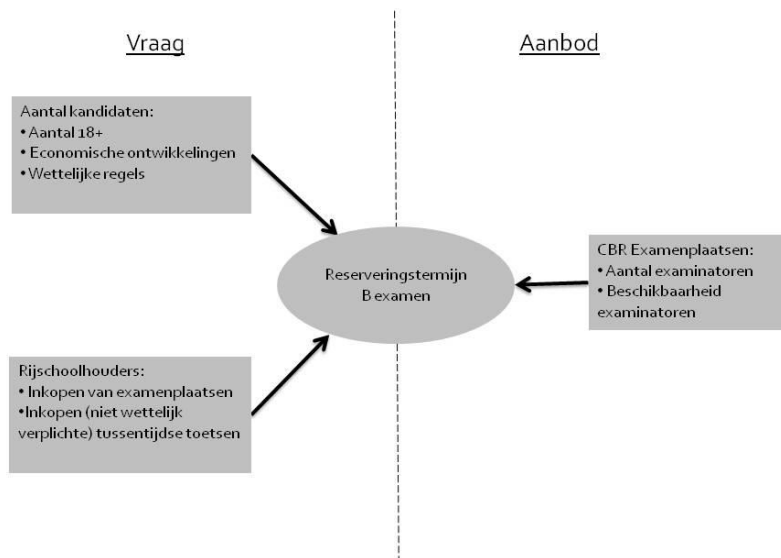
Vraag

Aanbod

Aantal kandidaten:
• Aantal 18+
• Economische ontwikkelingen
• Wettelijke regels

Reserveringstermijn B examen

CBR Examenplaatsen:
• Aantal examinatoren
• Beschikbaarheid examinatoren

Rijschoolhouders:
• Inkopen van examenplaatsen
•Inkopen (niet wettelijk verplichte) tussentijdse toetsen